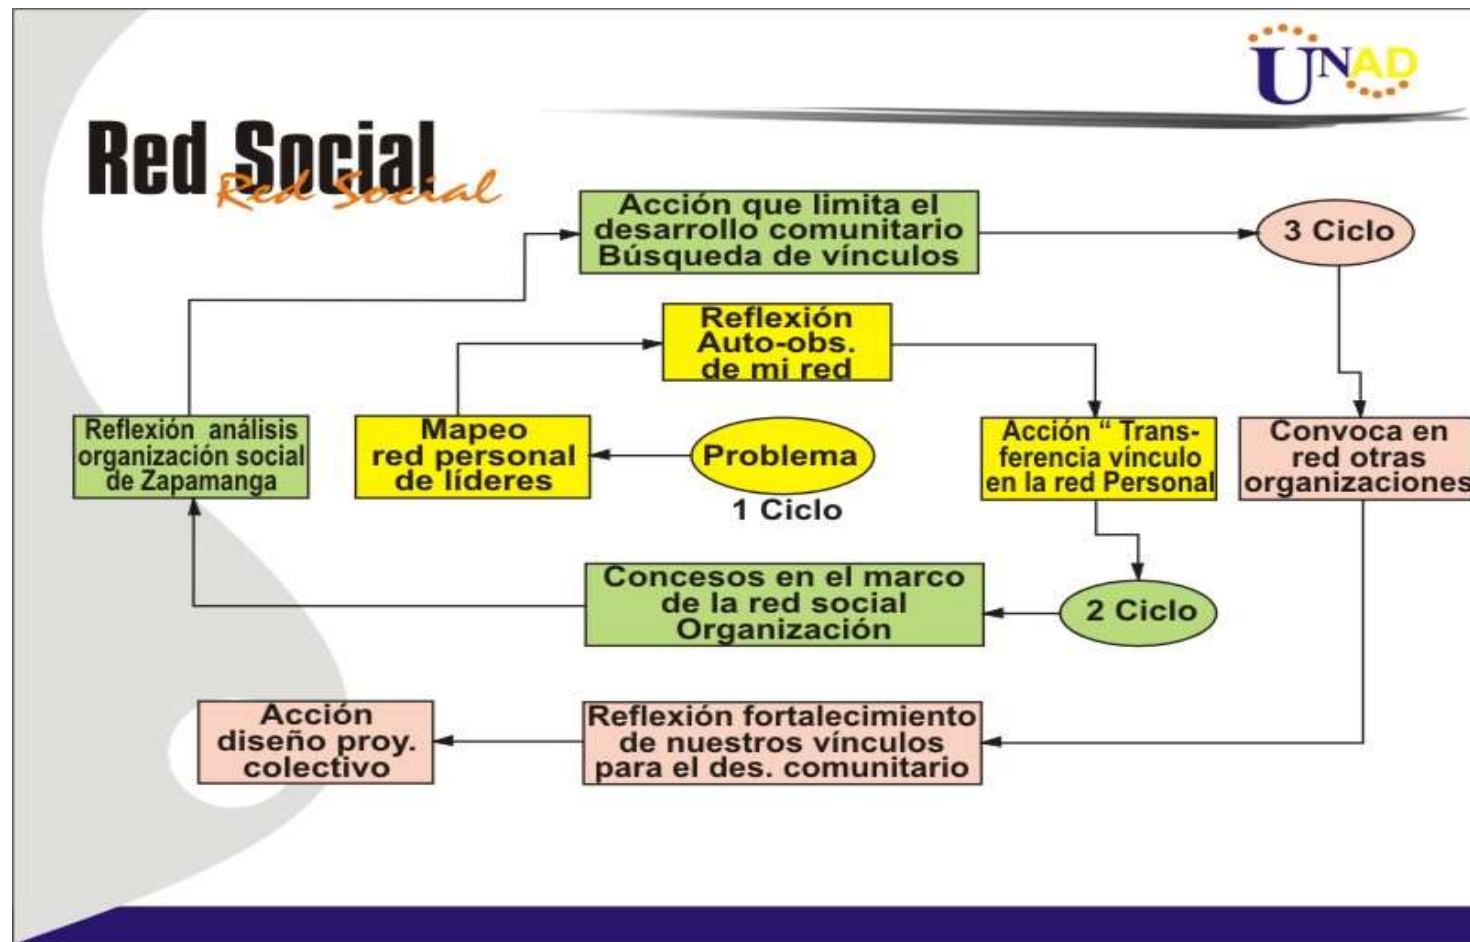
UNAD

Red Social
Red Social

Acción que limita el desarrollo comunitario Búsqueda de vínculos

3 Ciclo

Reflexión Auto-obs. de mi red

Reflexión análisis organización social de Zapamanga

Mapeo red personal de líderes

Problema

1 Ciclo

Acción " Transferencia vínculo en la red Personal

Convoca en red otras organizaciones

Concesos en el marco de la red social Organización

2 Ciclo

Acción diseño proy. colectivo

Reflexión fortalecimiento de nuestros vínculos para el des. comunitario